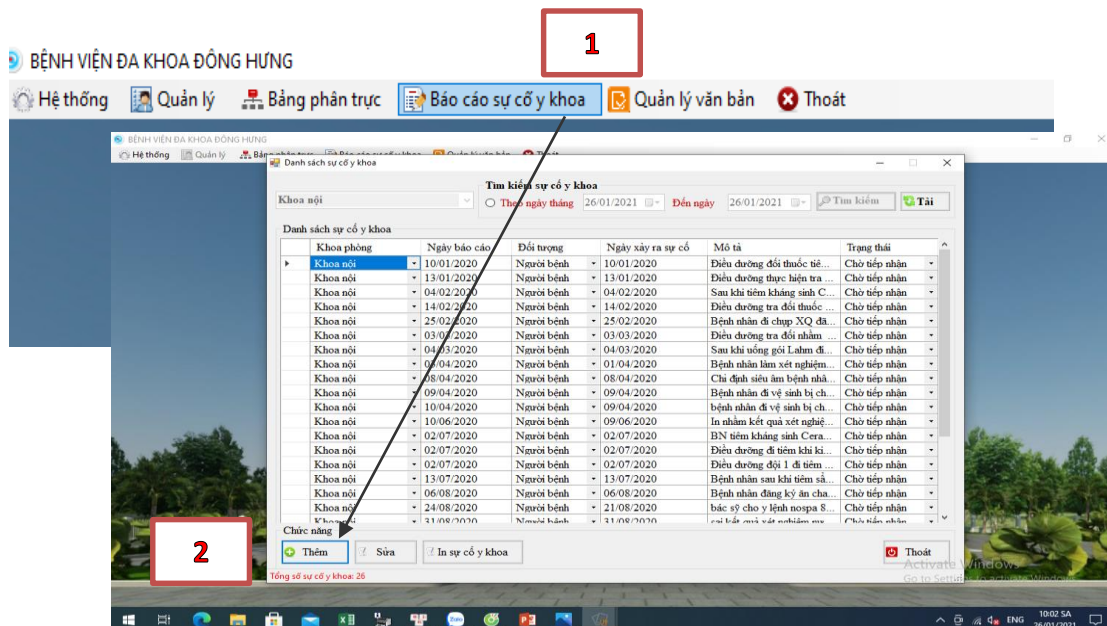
1

BỆNH VIỆN ĐA KHOA ĐÔNG HƯNG

Hệ thống | Quản lý | Bảng phân trực | Báo cáo sự cố y khoa | Quản lý văn bản | Thoát

BỆNH VIỆN ĐA KHOA ĐÔNG HƯNG

Hệ thống | Quản lý | Bảng phân trực | Báo cáo sự cố y khoa | Quản lý văn bản | Thoát

Danh sách sự cố y khoa

Khoa nội

Tìm kiếm sự cố y khoa
Theo ngày tháng 26/01/2021 Đến ngày 26/01/2021 Tìm kiếm Tải

Danh sách sự cố y khoa

| Khoa phòng | Ngày báo cáo | Đối tượng | Ngày xảy ra sự cố | Mô tả | Trạng thái |
|---|---|---|---|---|---|
| Khoa nội | 10/01/2020 | Người bệnh | 10/01/2020 | Điều dưỡng đổi thuốc tiê... | Chờ tiếp nhận |
| Khoa nội | 13/01/2020 | Người bệnh | 13/01/2020 | Điều dưỡng thực hiện tra ... | Chờ tiếp nhận |
| Khoa nội | 04/02/2020 | Người bệnh | 04/02/2020 | Sau khi tiêm kháng sinh C... | Chờ tiếp nhận |
| Khoa nội | 14/02/2020 | Người bệnh | 14/02/2020 | Điều dưỡng tra đổi thuốc ... | Chờ tiếp nhận |
| Khoa nội | 25/02/2020 | Người bệnh | 25/02/2020 | Bệnh nhân đi chụp XQ đã... | Chờ tiếp nhận |
| Khoa nội | 03/03/2020 | Người bệnh | 03/03/2020 | Điều dưỡng tra đổi nhầm ... | Chờ tiếp nhận |
| Khoa nội | 04/03/2020 | Người bệnh | 04/03/2020 | Sau khi uống gói Lahm đi... | Chờ tiếp nhận |
| Khoa nội | 01/04/2020 | Người bệnh | 01/04/2020 | Bệnh nhân làm xét nghiệm... | Chờ tiếp nhận |
| Khoa nội | 08/04/2020 | Người bệnh | 08/04/2020 | Chỉ định siêu âm bệnh nhâ... | Chờ tiếp nhận |
| Khoa nội | 09/04/2020 | Người bệnh | 09/04/2020 | Bệnh nhân đi vệ sinh bị ch... | Chờ tiếp nhận |
| Khoa nội | 10/04/2020 | Người bệnh | 09/04/2020 | bệnh nhân đi vệ sinh bị ch... | Chờ tiếp nhận |
| Khoa nội | 10/06/2020 | Người bệnh | 09/06/2020 | In nhầm kết quả xét nghiệ... | Chờ tiếp nhận |
| Khoa nội | 02/07/2020 | Người bệnh | 02/07/2020 | BN tiêm kháng sinh Cera... | Chờ tiếp nhận |
| Khoa nội | 02/07/2020 | Người bệnh | 02/07/2020 | Điều dưỡng đi tiêm khi k... | Chờ tiếp nhận |
| Khoa nội | 02/07/2020 | Người bệnh | 02/07/2020 | Điều dưỡng đội 1 đi tiêm ... | Chờ tiếp nhận |
| Khoa nội | 13/07/2020 | Người bệnh | 13/07/2020 | Bệnh nhân sau khi tiêm sá... | Chờ tiếp nhận |
| Khoa nội | 06/08/2020 | Người bệnh | 06/08/2020 | Bệnh nhân đăng ký ăn cha... | Chờ tiếp nhận |
| Khoa nội | 24/08/2020 | Người bệnh | 21/08/2020 | bác sỹ cho y lệnh nospa 8... | Chờ tiếp nhận |
| Khoa nội | 31/08/2020 | Người bệnh | 31/08/2020 | sai kết quả xét nghiệm... | Chờ tiếp nhận |

Chức năng

2

Thêm | Sửa | In sự cố y khoa | Thoát

Tổng số sự cố y khoa: 26

Activate Windows
Go to Settings to activate Windows.

ENG 10:02 SA 26/01/2021